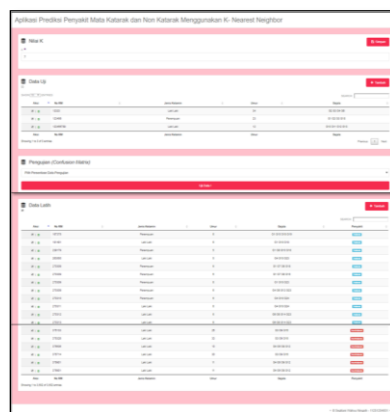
Aplikasi Prediksi Penyakit Mata Katarak dan Non Katarak Menggunakan K- Nearest Neighbor

Nilai K

Data Uji

| Aksi | No RM | Jenis Kelamin | Umur | Gejala |
|---|---|---|---|---|
| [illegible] | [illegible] | Laki-Laki | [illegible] | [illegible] |
| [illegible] | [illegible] | Perempuan | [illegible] | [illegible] |
| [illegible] | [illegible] | Laki-Laki | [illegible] | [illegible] |
| Aksi | No RM | Jenis Kelamin | Umur | Gejala |

Pengujian (Confusion Matrix)

Pilih Persentase Data Pengujian

Data Latih

| Aksi | No RM | Jenis Kelamin | Umur | Gejala | Penyakit |
|---|---|---|---|---|---|
| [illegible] | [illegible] | Perempuan | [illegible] | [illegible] | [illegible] |
| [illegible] | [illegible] | Laki-Laki | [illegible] | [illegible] | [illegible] |
| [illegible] | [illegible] | Laki-Laki | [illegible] | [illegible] | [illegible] |
| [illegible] | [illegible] | Laki-Laki | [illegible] | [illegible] | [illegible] |
| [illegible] | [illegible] | Perempuan | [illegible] | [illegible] | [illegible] |
| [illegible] | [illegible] | Perempuan | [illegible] | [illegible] | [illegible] |
| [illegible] | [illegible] | Perempuan | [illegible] | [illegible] | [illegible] |
| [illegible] | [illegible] | Perempuan | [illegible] | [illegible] | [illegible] |
| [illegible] | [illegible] | Perempuan | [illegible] | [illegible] | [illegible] |
| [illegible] | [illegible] | Perempuan | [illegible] | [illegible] | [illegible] |
| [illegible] | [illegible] | Laki-Laki | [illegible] | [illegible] | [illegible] |
| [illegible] | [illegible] | Laki-Laki | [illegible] | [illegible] | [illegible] |
| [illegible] | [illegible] | Laki-Laki | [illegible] | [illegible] | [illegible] |
| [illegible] | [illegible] | Laki-Laki | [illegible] | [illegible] | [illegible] |
| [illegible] | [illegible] | Laki-Laki | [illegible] | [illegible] | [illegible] |
| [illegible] | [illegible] | Laki-Laki | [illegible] | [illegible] | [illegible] |
| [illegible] | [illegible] | Laki-Laki | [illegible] | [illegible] | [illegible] |
| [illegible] | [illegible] | Laki-Laki | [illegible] | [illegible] | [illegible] |
| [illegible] | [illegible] | Laki-Laki | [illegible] | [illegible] | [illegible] |
| Aksi | No RM | Jenis Kelamin | Umur | Gejala | Penyakit |